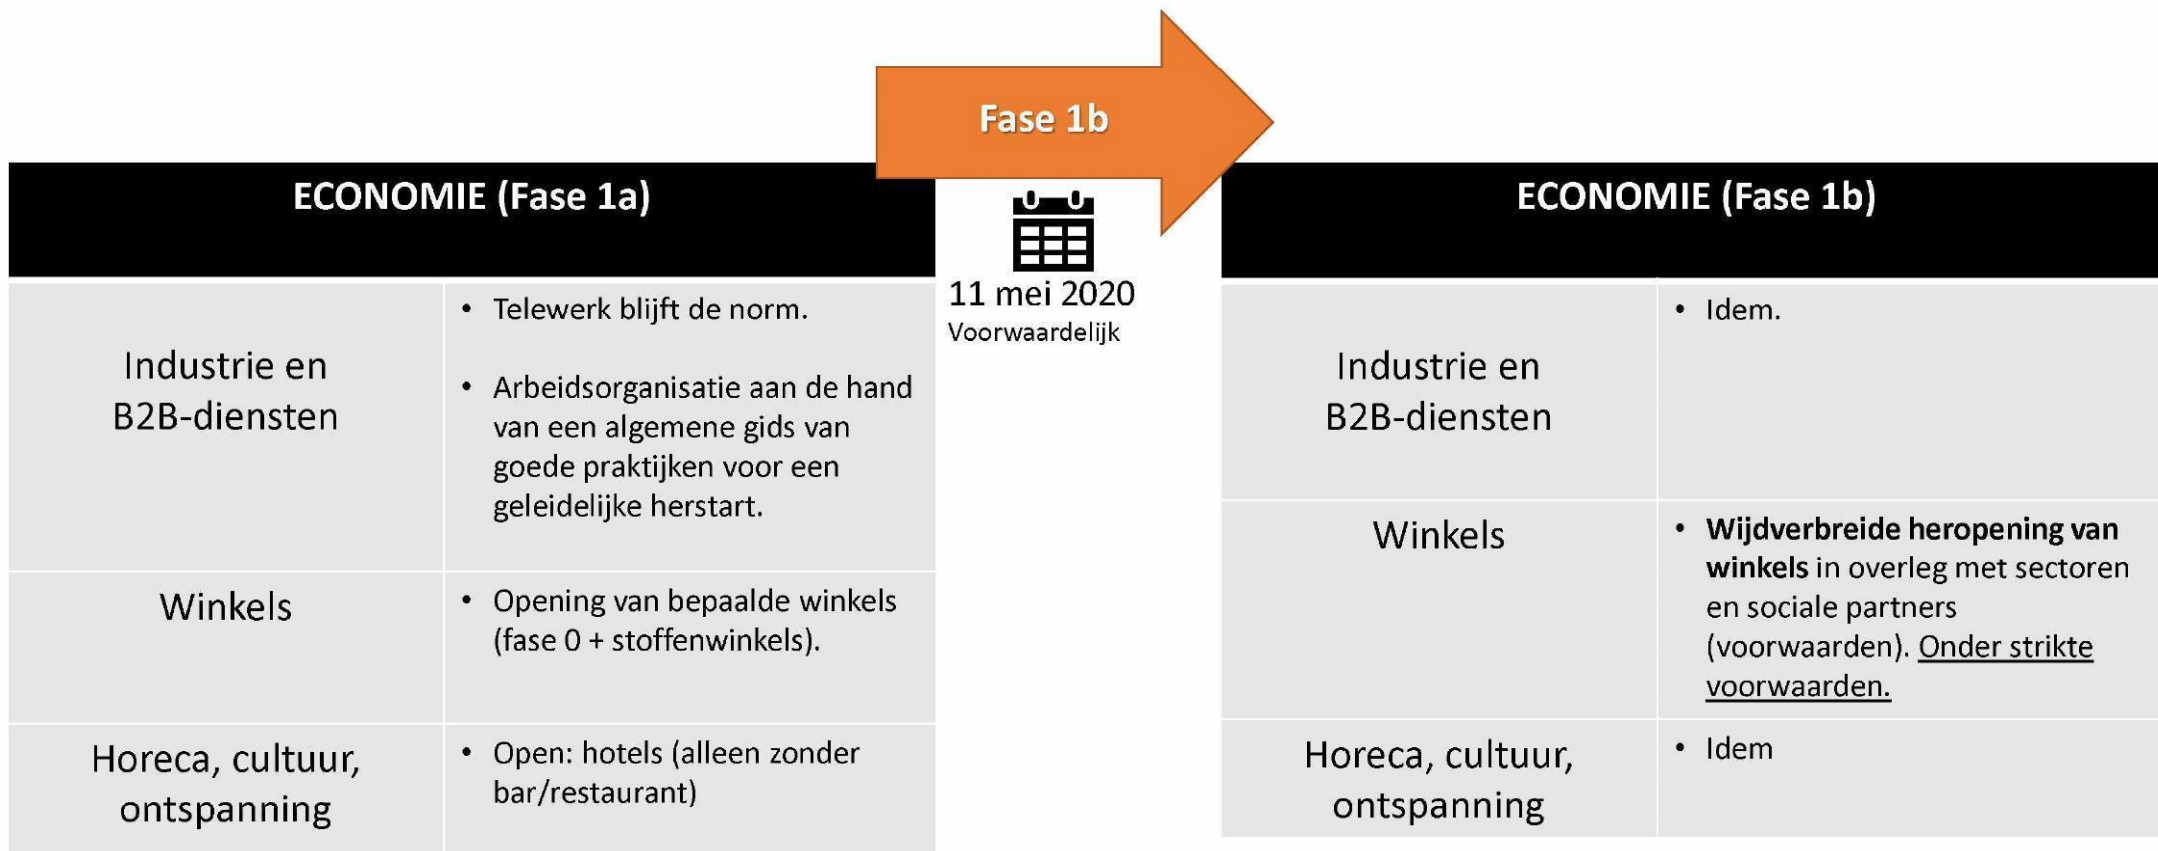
Fase 1b

11 mei 2020
Voorwaardelijk

| ECONOMIE (Fase 1a) | |
|---|---|
| Industrie en B2B-diensten | • Telewerk blijft de norm. • Arbeidsorganisatie aan de hand van een algemene gids van goede praktijken voor een geleidelijke herstart. |
| Winkels | • Opening van bepaalde winkels (fase 0 + stoffenwinkels). |
| Horeca, cultuur, ontspanning | • Open: hotels (alleen zonder bar/restaurant) |

| ECONOMIE (Fase 1b) | |
|---|---|
| Industrie en B2B-diensten | • Idem. |
| Winkels | • **Wijdverbreide heropening van winkels** in overleg met sectoren en sociale partners (voorwaarden). Onder strikte voorwaarden. |
| Horeca, cultuur, ontspanning | • Idem |